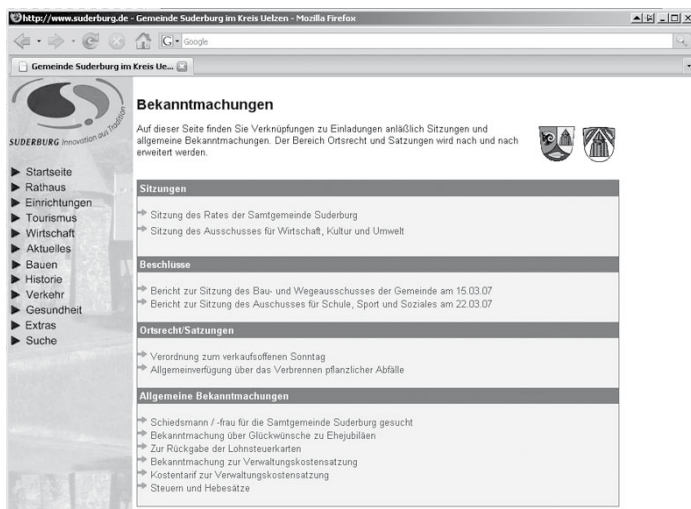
http://www.suderburg.de - Gemeinde Suderburg im Kreis Uelzen - Mozilla Firefox

Google

Gemeinde Suderburg im Kreis Ue...

SUDERBURG Innovation aus Tradition

▶ Startseite
▶ Rathaus
▶ Einrichtungen
▶ Tourismus
▶ Wirtschaft
▶ Aktuelles
▶ Bauen
▶ Historie
▶ Verkehr
▶ Gesundheit
▶ Extras
▶ Suche

Bekanntmachungen

Auf dieser Seite finden Sie Verknüpfungen zu Einladungen anläßlich Sitzungen und allgemeine Bekanntmachungen. Der Bereich Ortsrecht und Satzungen wird nach und nach erweitert werden.

Sitzungen

Sitzung des Rates der Samtgemeinde Suderburg
Sitzung des Ausschusses für Wirtschaft, Kultur und Umwelt

Beschlüsse

Bericht zur Sitzung des Bau- und Wegeausschusses der Gemeinde am 15.03.07
Bericht zur Sitzung des Auschusses für Schule, Sport und Soziales am 22.03.07

Ortsrecht/Satzungen

Verordnung zum verkaufsoffenen Sonntag
Allgemeinverfügung über das Verbrennen pflanzlicher Abfälle

Allgemeine Bekanntmachungen

Schiedsmann / -frau für die Samtgemeinde Suderburg gesucht
Bekanntmachung über Glückwünsche zu Ehejubiläen
Zur Rückgabe der Lohnsteuerkarten
Bekanntmachung zur Verwaltungskostensatzung
Kostentarif zur Verwaltungskostensatzung
Steuern und Hebesätze